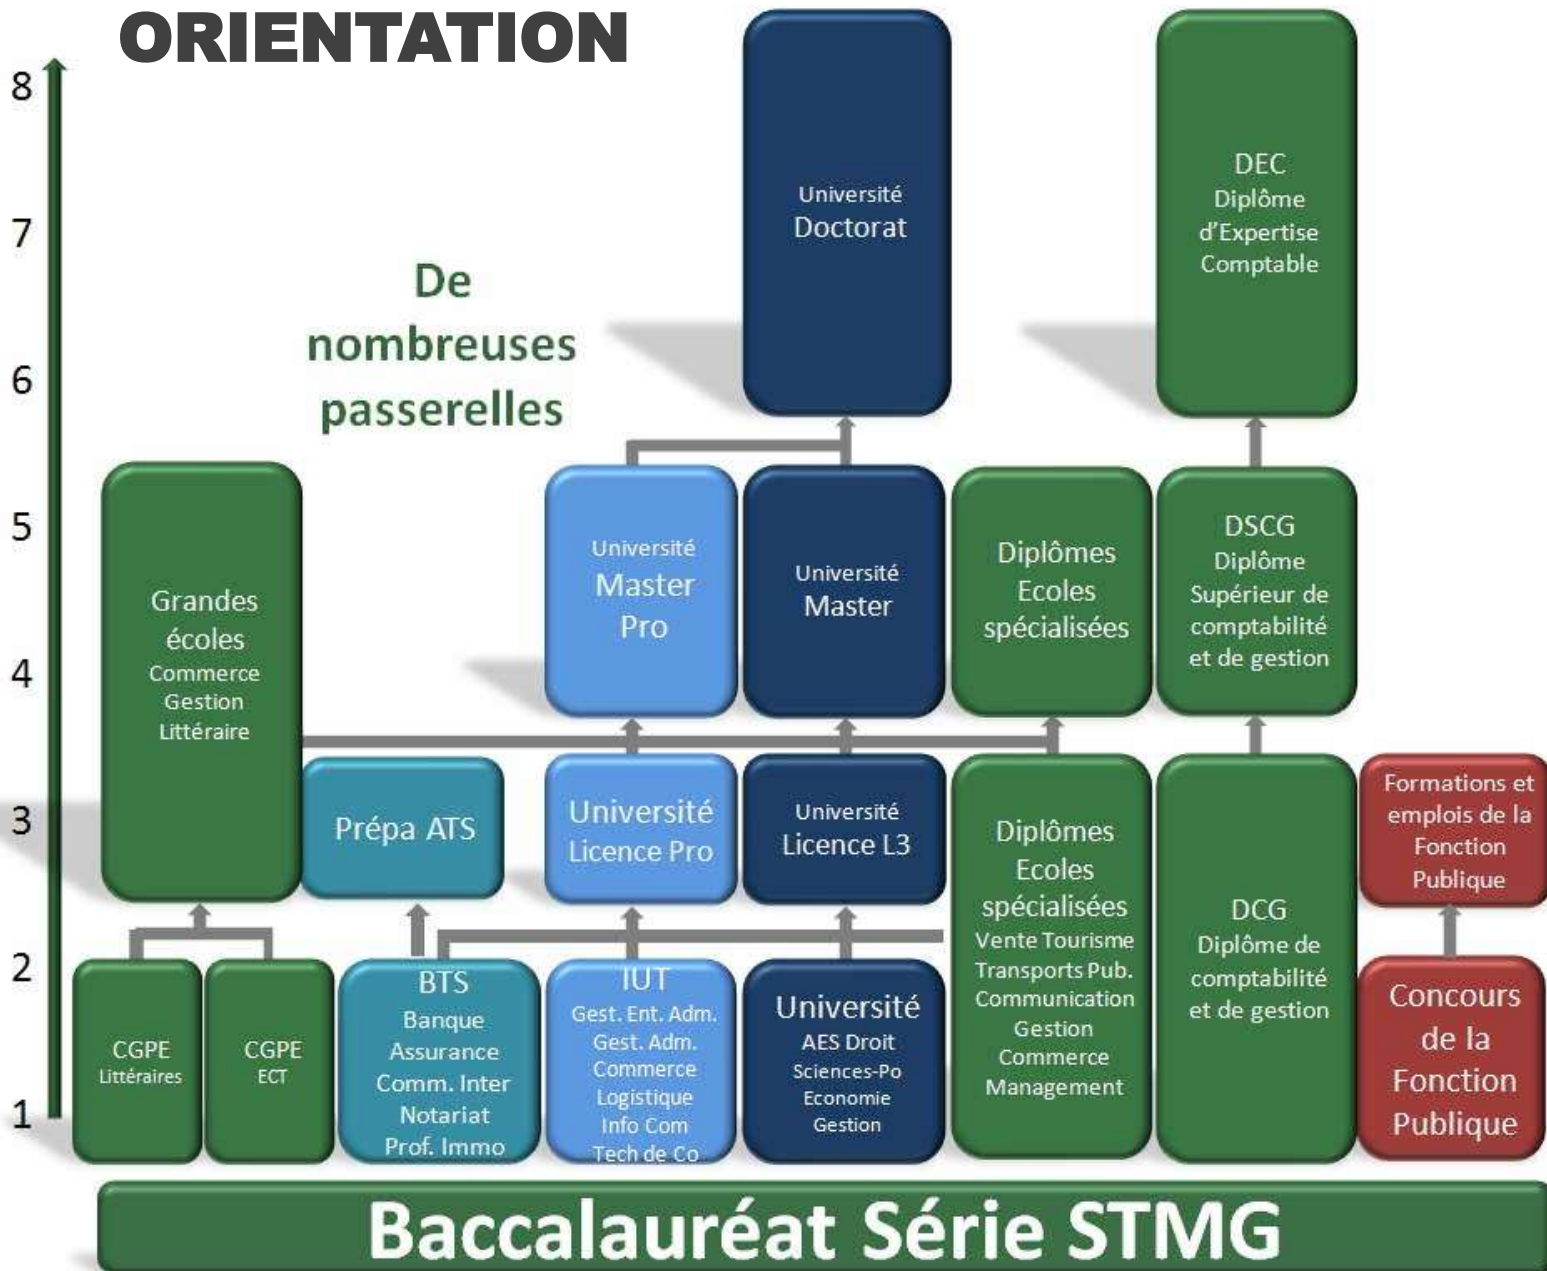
ORIENTATION

8
7
6
5
4
3
2
1

De nombreuses passerelles

Université
Doctorat

DEC
Diplôme
d'Expertise
Comptable

Grandes écoles
Commerce
Gestion
Littéraire

Université
Master
Pro

Université
Master

Diplômes
Ecoles
spécialisées

DSCG
Diplôme
Supérieur de
comptabilité
et de gestion

Prépa ATS

Université
Licence Pro

Université
Licence L3

Diplômes
Ecoles
spécialisées
Vente Tourisme
Transports Pub.
Communication
Gestion
Commerce
Management

DCG
Diplôme de
comptabilité
et de gestion

Formations et
emplois de la
Fonction
Publique

CGPE
Littéraires

CGPE
ECT

BTS
Banque
Assurance
Comm. Inter
Notariat
Prof. Immo

IUT
Gest. Ent. Adm.
Gest. Adm.
Commerce
Logistique
Info Com
Tech de Co

Université
AES Droit
Sciences-Po
Economie
Gestion

Concours
de la
Fonction
Publique

Baccalauréat Série STMG